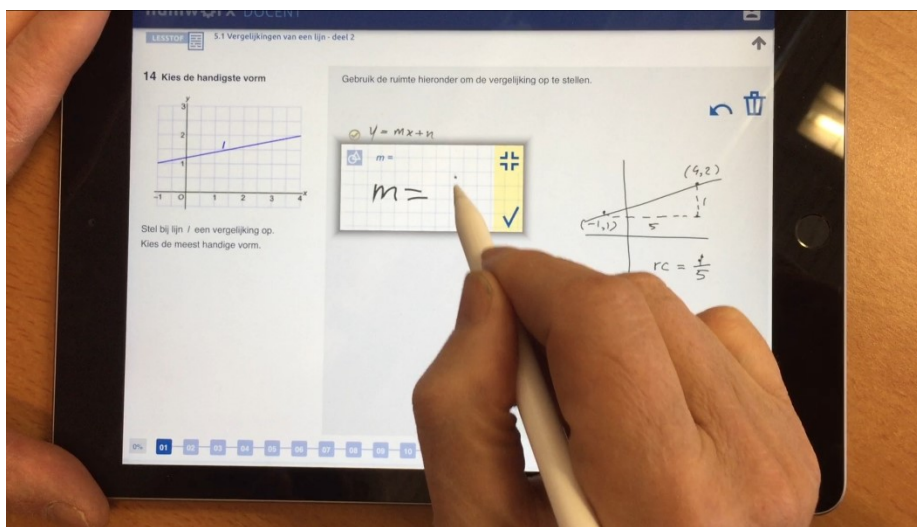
numWorx DOCENT

LESSTOF 5.1 Vergelijkingen van een lijn - deel 2

14 Kies de handigste vorm

y
3
2
1
-1 O 1 2 3 4 x
l

Stel bij lijn l een vergelijking op.
Kies de meest handige vorm.

Gebruik de ruimte hieronder om de vergelijking op te stellen.

$y = mx + n$

m =

$m =$

(4,2)
1
(-1,1) 5
rc = $\frac{1}{5}$

0% 01 02 03 04 05 06 07 08 09 10